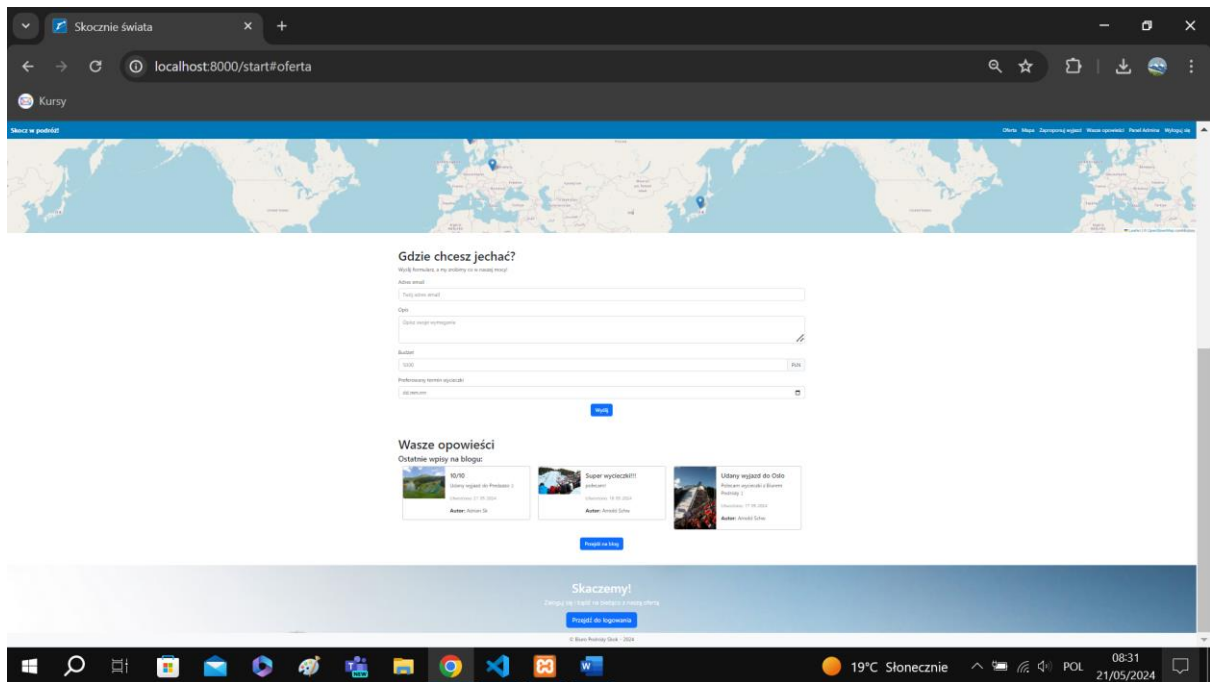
Skocznie świata

localhost:8000/start#oferta

Kursy

Skocz w podróż!

Oferta Mapa Zaproponuj wyjazd Wasze opowieści Panel Admina Wyloguj się

Gdzie chcesz jechać?

Wyślij formularz, a my zrobimy co w naszej mocy!

Adres email

Twój adres email

Opis

Opisz swoje wymagania

Budżet

5000

PLN

Preferowany termin wycieczki

dd.mm.rrrr

Wyślij

Wasze opowieści

Ostatnie wpisy na blogu:

10/10

Udany wyjazd do Predazzo :)

Utworzono: 21.05.2024

Autor: Adrian Sk

Super wycieczki!!!

polecam!

Utworzono: 18.05.2024

Autor: Arnold Schw

Udany wyjazd do Oslo

Polecam wycieczki z Biurem Podróży :)

Utworzono: 17.05.2024

Autor: Arnold Schw

Przejdź na blog

Skaczemy!

Zaloguj się, bądź na bieżąco z naszą ofertą

Przejdź do logowania

© Biuro Podróży Skok - 2024

19°C Słonecznie

POL

08:31

21/05/2024